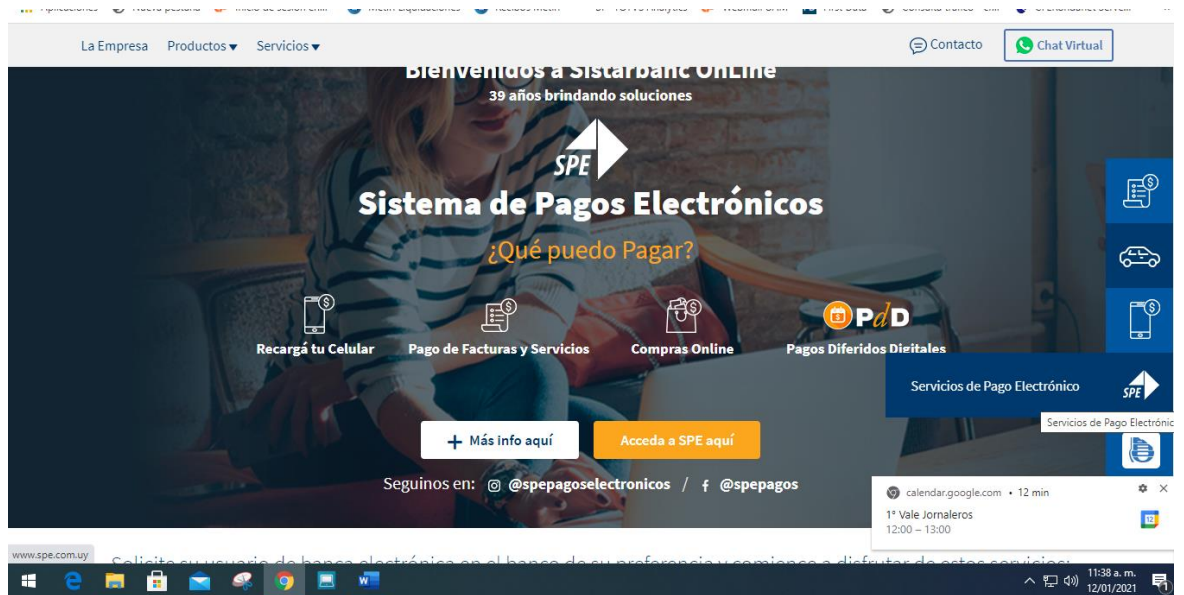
La Empresa Productos ▾ Servicios ▾

Contacto Chat Virtual

Bienvenidos a Sistarbanc OnLine
39 años brindando soluciones

SPE

Sistema de Pagos Electrónicos

¿Qué puedo Pagar?

Recargá tu Celular
Pago de Facturas y Servicios
Compras Online
PdD
Pagos Diferidos Digitales

Servicios de Pago Electrónico SPE
Servicios de Pago Electrónic

+ Más info aquí
Accede a SPE aquí

Seguinos en: @spepagoselectronicos / @spepagos

calendar.google.com • 12 min
1° Vale Jornaleros
12:00 – 13:00

www.spe.com.uy
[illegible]

11:38 a. m.
12/01/2021